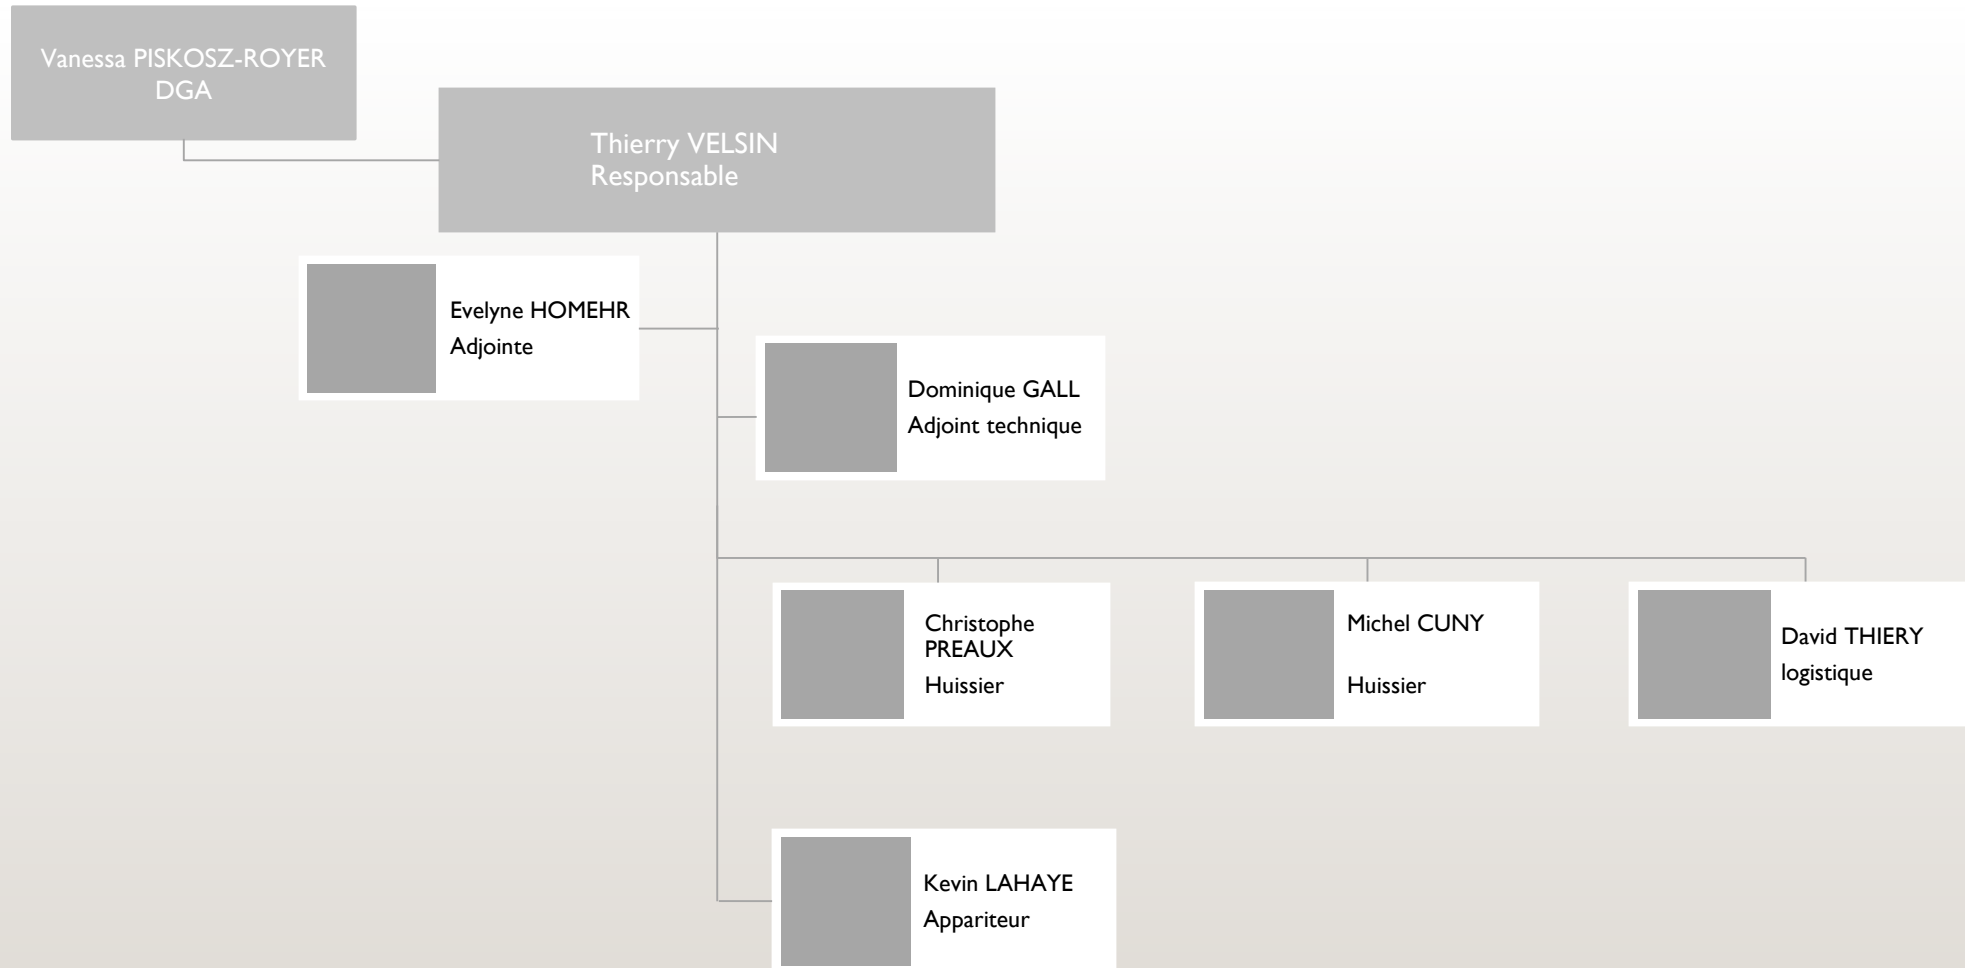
Vanessa PISKOSZ-ROYER
DGA

Thierry VELSIN
Responsable

Evelyne HOMEHR
Adjointe

Dominique GALL
Adjoint technique

Christophe PREAUX
Huissier

Michel CUNY

Huissier

David THIERY
logistique

Kevin LAHAYE
Appariteur